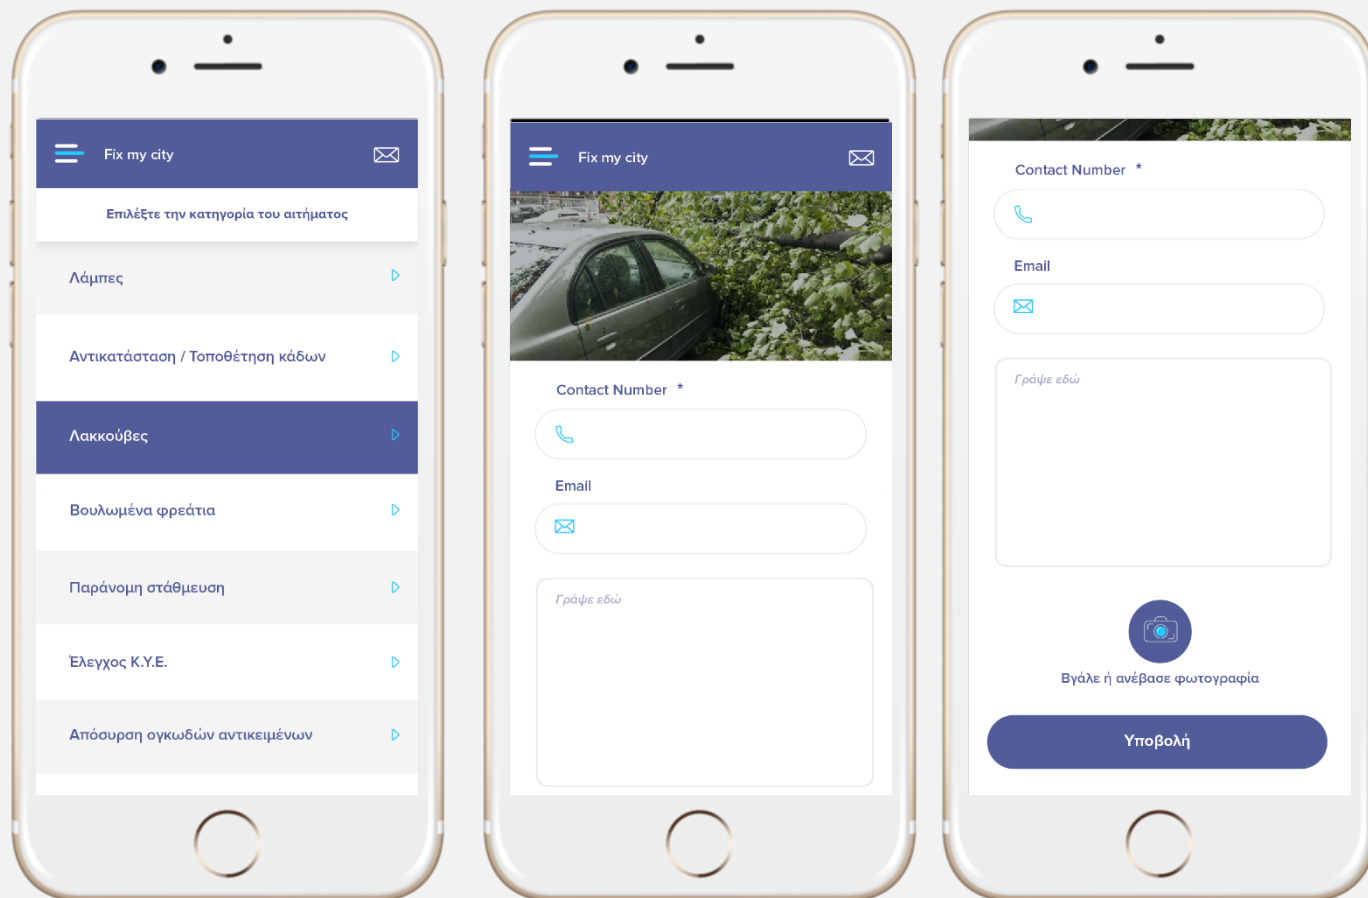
Fix my city

Επιλέξτε την κατηγορία του αιτήματος

Λάμπες

Αντικατάσταση / Τοποθέτηση κάδων

Λακκούβες

Βουλωμένα φρεάτια

Παράνομη στάθμευση

Έλεγχος Κ.Υ.Ε.

Απόσυρση ογκωδών αντικειμένων

Fix my city

Contact Number *

Email

Γράψε εδώ

Contact Number *

Email

Γράψε εδώ

Βγάλε ή ανέβασε φωτογραφία

Υποβολή